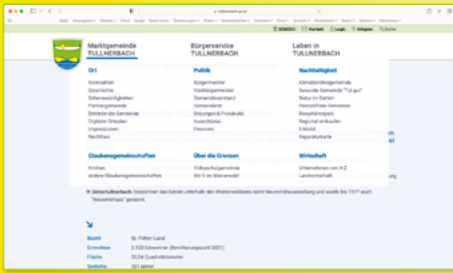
tullnerbach.gv.at

Kontakt Login Mitglied Suche

Marktgemeinde TULLNERBACH

Bürgerservice TULLNERBACH

Leben in TULLNERBACH

Ort
Kontaktieren
Geschichte
Sehenswürdigkeiten
Partnergemeinde
Betriebe der Gemeinde
Digitaler Ortsplan
Impressionen
Nachtbus

Politik
Bürgermeister
Vizebürgermeister
Gemeindevorstand
Gemeinderat
Sitzungen & Protokolle
Ausschüsse
Finanzen

Nachhaltigkeit
Klimabündnisgemeinde
Gesunde Gemeinde "Tut gut"
Natur im Garten
Fairtrade Gemeinde
Biosphärenpark
Regional einkaufen
E-Mobil
Reparaturkarte

Glaubensgemeinschaften
Kirchen
andere Glaubensgemeinschaften

Über die Grenzen
Volkshochschule
Amt 5 im Wienerwald

Wirtschaft
Unternehmen von A-Z
Landwirtschaft

Untertullnerbach: bezeichnet das Gebiet unterhalb des Wienerwaldsees samt Neuwirthshaussiedlung und wurde bis 1977 auch "Neuwirthshaus" genannt.

| Bezirk | St. Pölten Land |
|---|---|
| Einwohner | 3.103 Einwohner (Bevölkerungszahl 2021) |
| Fläche | 20,24 Quadratkilometer |
| Seehöhe | 301 Meter |